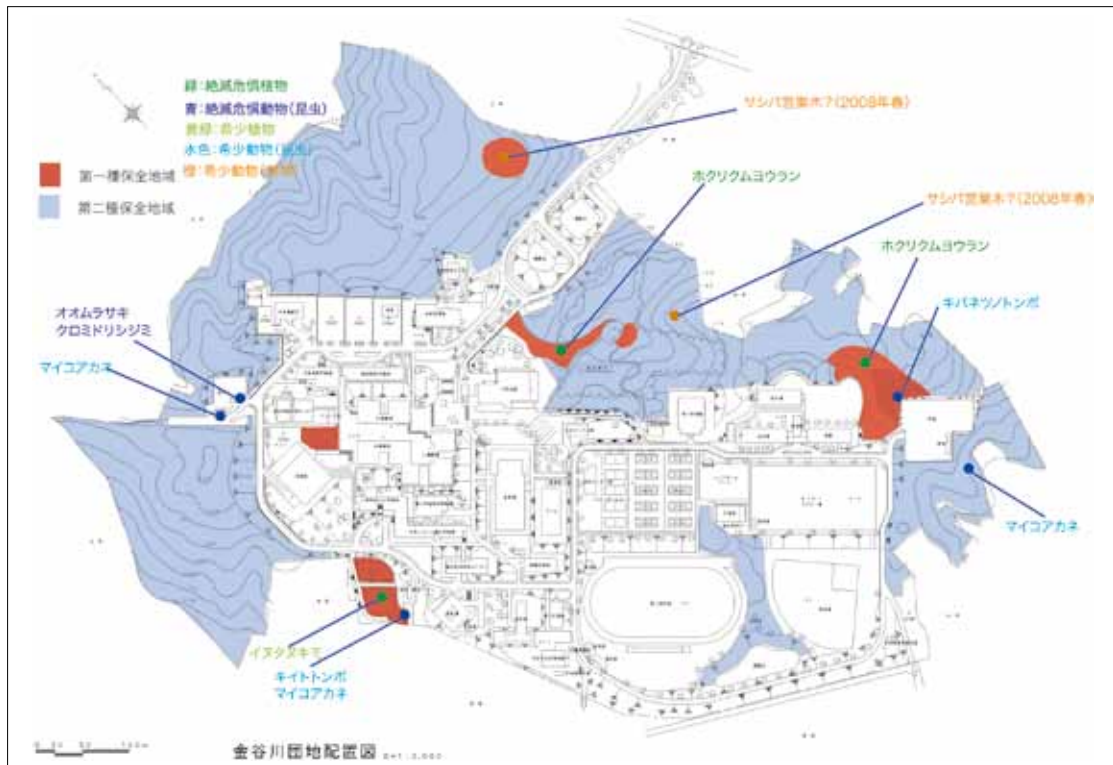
緑：絶滅危惧植物
青：絶滅危惧動物（昆虫）
黄緑：希少植物
水色：希少動物（昆虫）
橙：希少動物（鳥類）

第一種保全地域
第二種保全地域

サシバ営巣木？(2008年春)
ホクリクムヨウラン
サシバ営巣木？(2008年春)
ホクリクムヨウラン
キバネツノトンボ
オオムラサキ
クロミドリシジミ
マイコアカネ
マイコアカネ
イヌタヌキモ
キイトトンボ
マイコアカネ

金谷川団地配置図